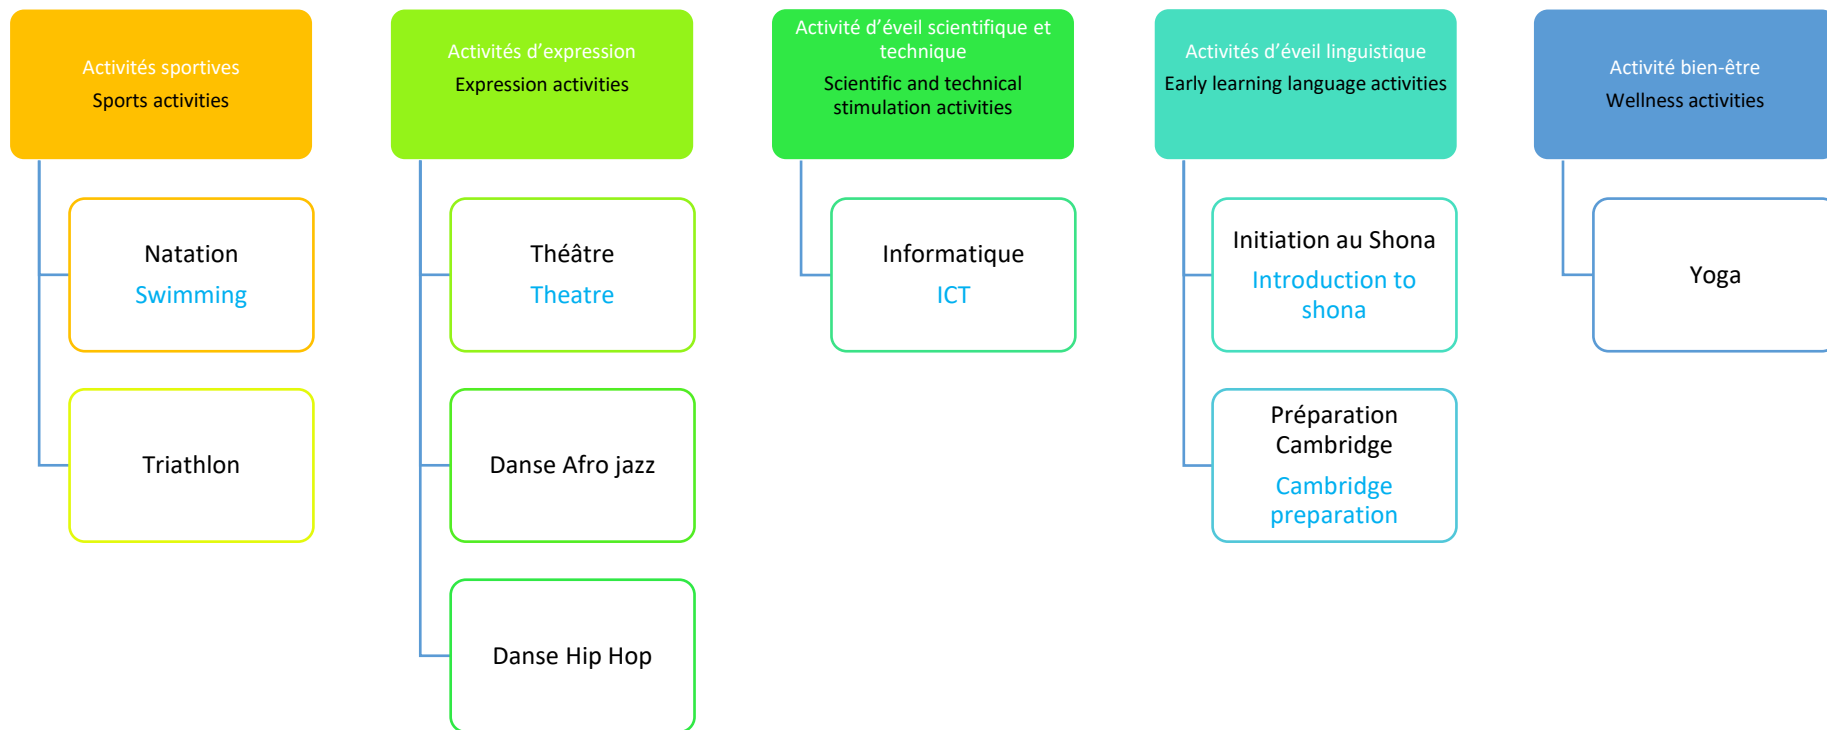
Activités sportives
Sports activities

Natation
Swimming

Triathlon

Activités d'expression
Expression activities

Théâtre
Theatre

Danse Afro jazz

Danse Hip Hop

Activité d'éveil scientifique et technique
Scientific and technical stimulation activities

Informatique
ICT

Activités d'éveil linguistique
Early learning language activities

Initiation au Shona
Introduction to shona

Préparation Cambridge
Cambridge preparation

Activité bien-être
Wellness activities

Yoga